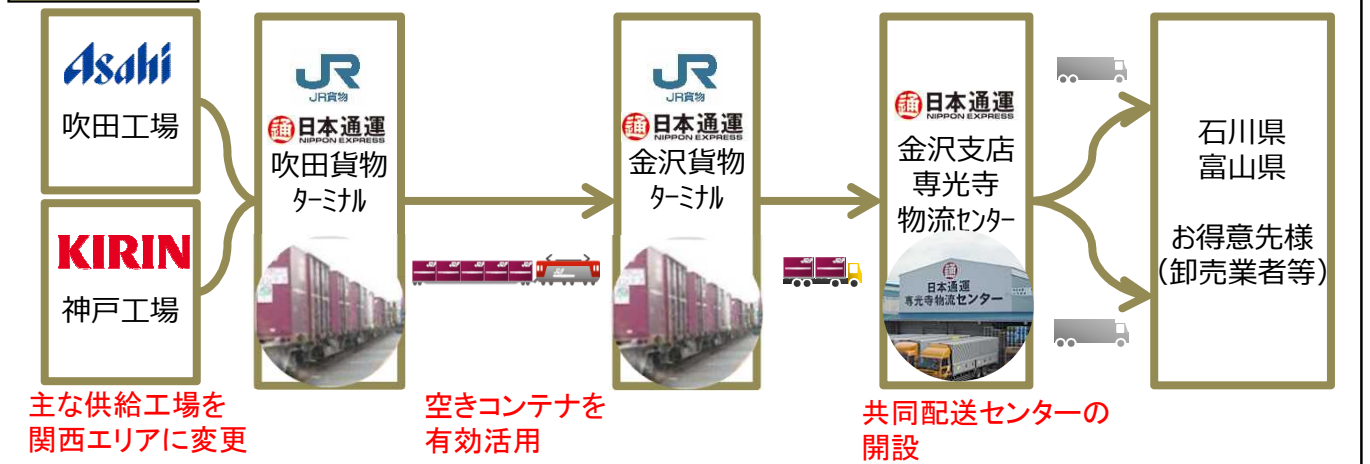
Asahi
吹田工場

KIRIN
神戸工場

主な供給工場を関西エリアに変更

JR
JR貨物
日本通運
NIPPON EXPRESS
吹田貨物
ターミナル

空きコンテナを有効活用

JR
JR貨物
日本通運
NIPPON EXPRESS
金沢貨物
ターミナル

日本通運
NIPPON EXPRESS
金沢支店
専光寺
物流センター
日本通運
専光寺物流センター

共同配送センターの開設

石川県
富山県

お得意先様
(卸売業者等)